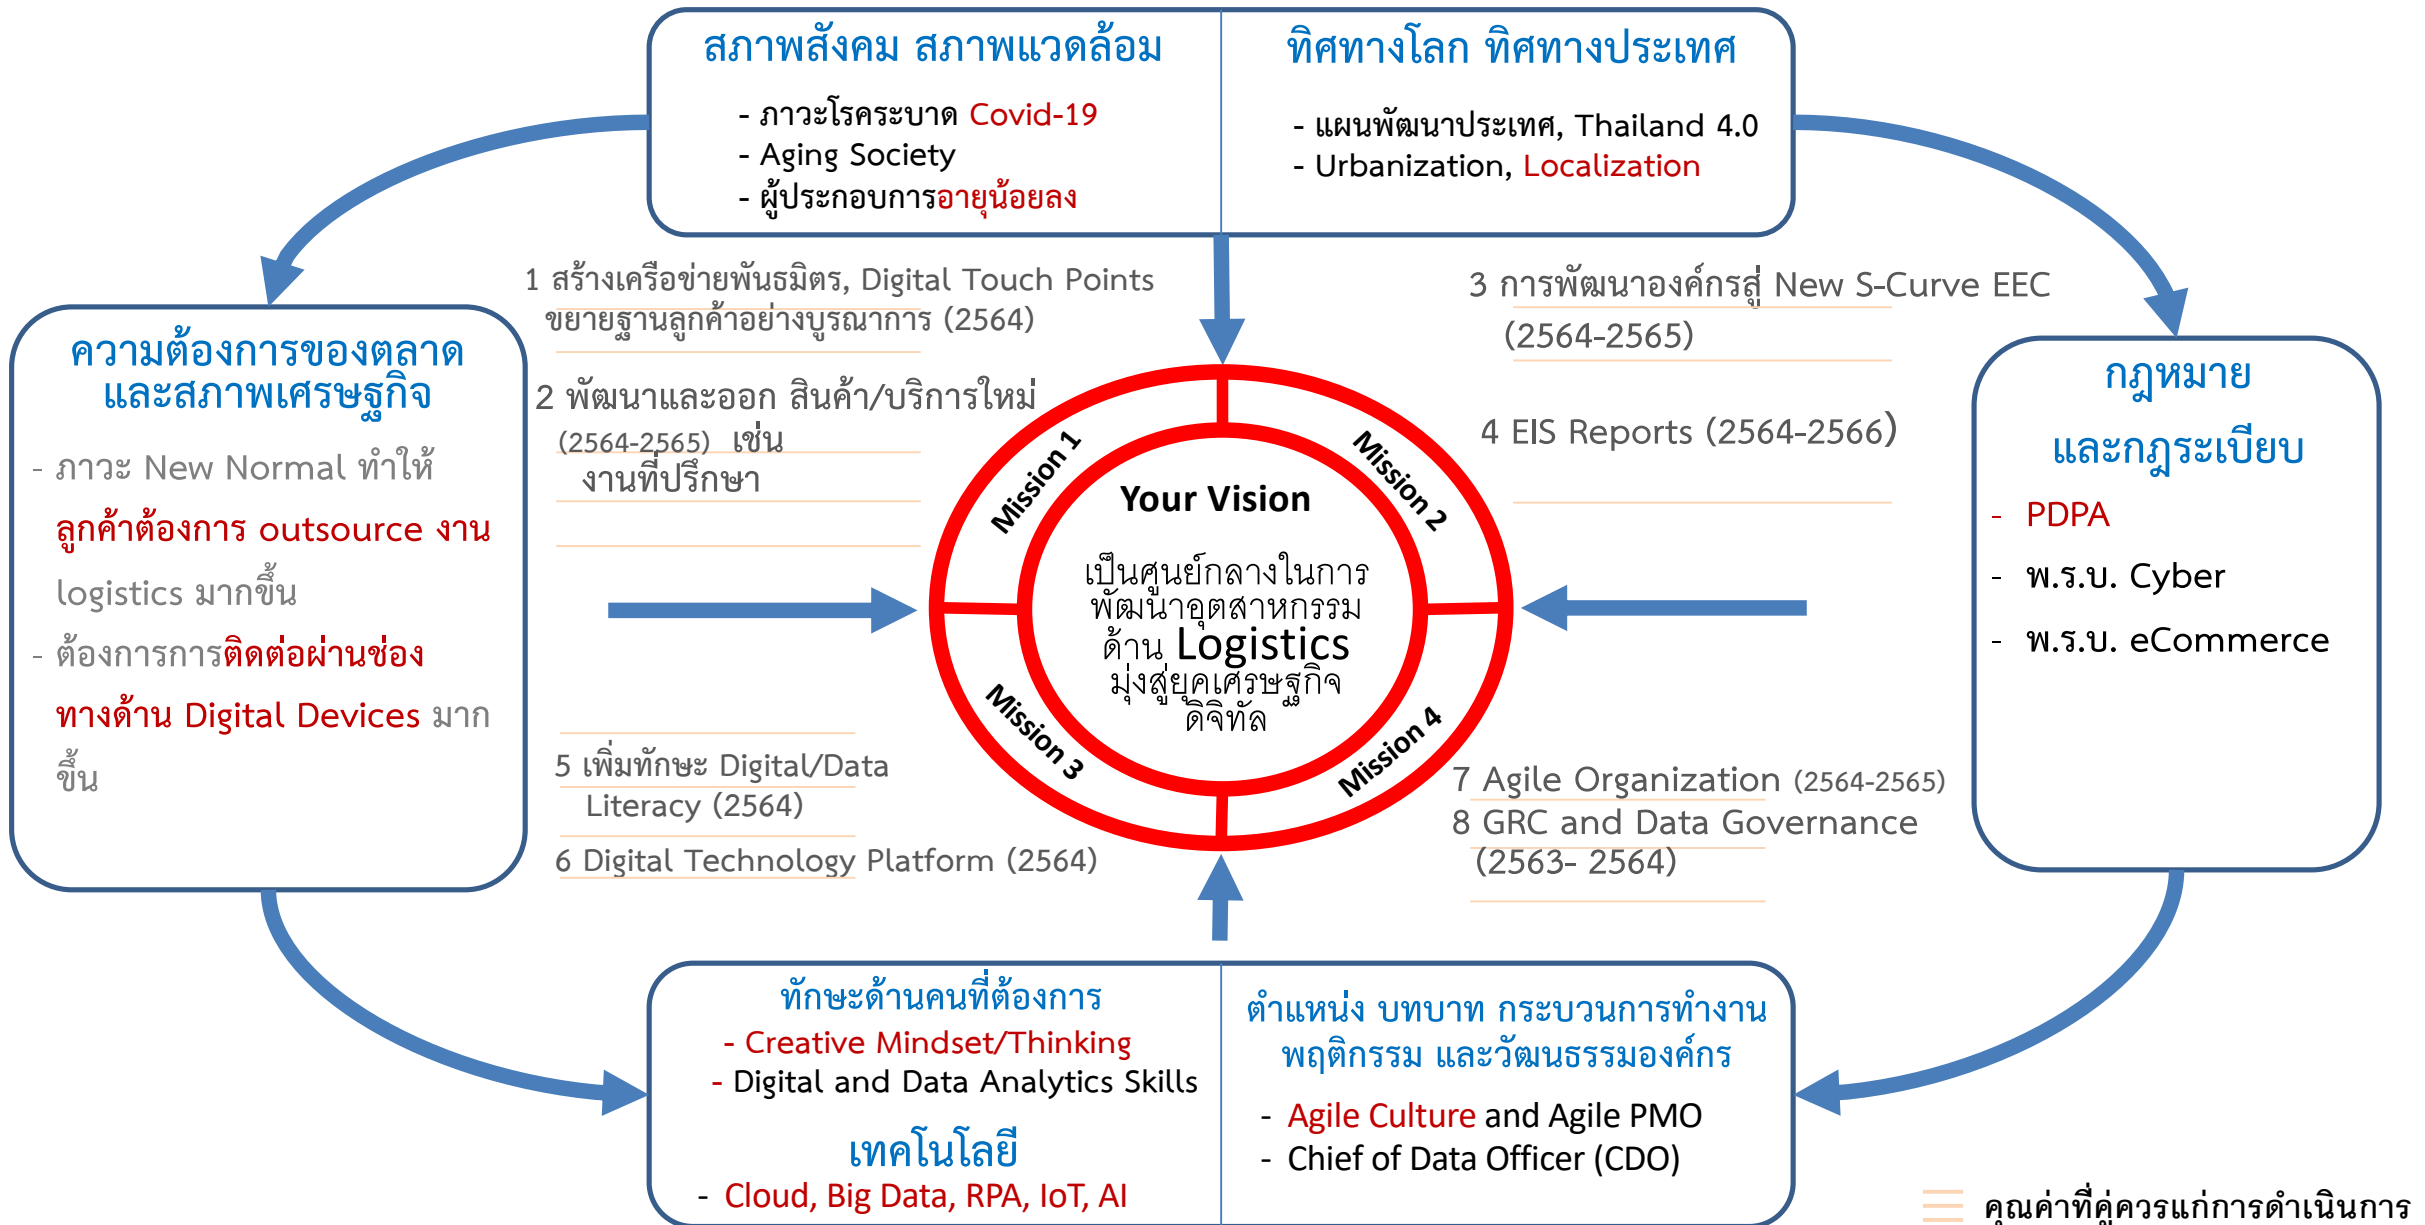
สภาพสังคม สภาพแวดล้อม

- ภาวะโรคระบาด Covid-19
- Aging Society
- ผู้ประกอบการอายุน้อยลง

ทิศทางโลก ทิศทางประเทศ

- แผนพัฒนาประเทศ, Thailand 4.0
- Urbanization, Localization

ความต้องการของตลาด และสภาพเศรษฐกิจ

- ภาวะ New Normal ทำให้ลูกค้าต้องการ outsource งาน logistics มากขึ้น
- ต้องการการติดต่อผ่านช่องทางด้าน Digital Devices มากขึ้น

1 สร้างเครือข่ายพันธมิตร, Digital Touch Points ขยายฐานลูกค้าอย่างบูรณาการ (2564)

2 พัฒนาและออก สินค้า/บริการใหม่ (2564-2565) เช่น งานที่ปรึกษา

3 การพัฒนาองค์กรสู่ New S-Curve EEC (2564-2565)

4 EIS Reports (2564-2566)

Mission 1
Mission 2
Mission 3
Mission 4

Your Vision

เป็นศูนย์กลางในการพัฒนาอุตสาหกรรมด้าน Logistics มุ่งสู่ยุคเศรษฐกิจดิจิทัล

5 เพิ่มทักษะ Digital/Data Literacy (2564)

6 Digital Technology Platform (2564)

7 Agile Organization (2564-2565)

8 GRC and Data Governance (2563- 2564)

กฎหมาย และกฎระเบียบ

- PDPA
- พ.ร.บ. Cyber
- พ.ร.บ. eCommerce

ทักษะด้านคนที่ต้องการ

- Creative Mindset/Thinking
- Digital and Data Analytics Skills

เทคโนโลยี

- Cloud, Big Data, RPA, IoT, AI

ตำแหน่ง บทบาท กระบวนการทำงาน พฤติกรรม และวัฒนธรรมองค์กร

- Agile Culture and Agile PMO
- Chief of Data Officer (CDO)

คุณค่าที่คู่ควรแก่การดำเนินการ